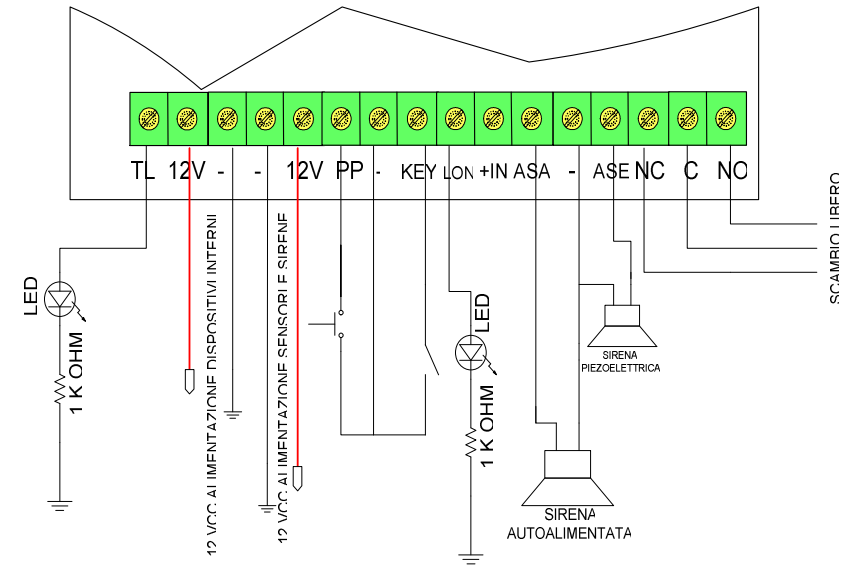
TL 12V - - 12V PP - KEY LON +IN ASA - ASE NC C NO

LED

1 K OHM

12 VCC ALIMENTAZIONE DISPOSITIVI INTERNI

12 VCC ALIMENTAZIONE SENSORI E SIRENE

LED

1 K OHM

SIRENA AUTOALIMENTATA

SIRENA PIEZOELETTRICA

SCAMBIO LIBERO